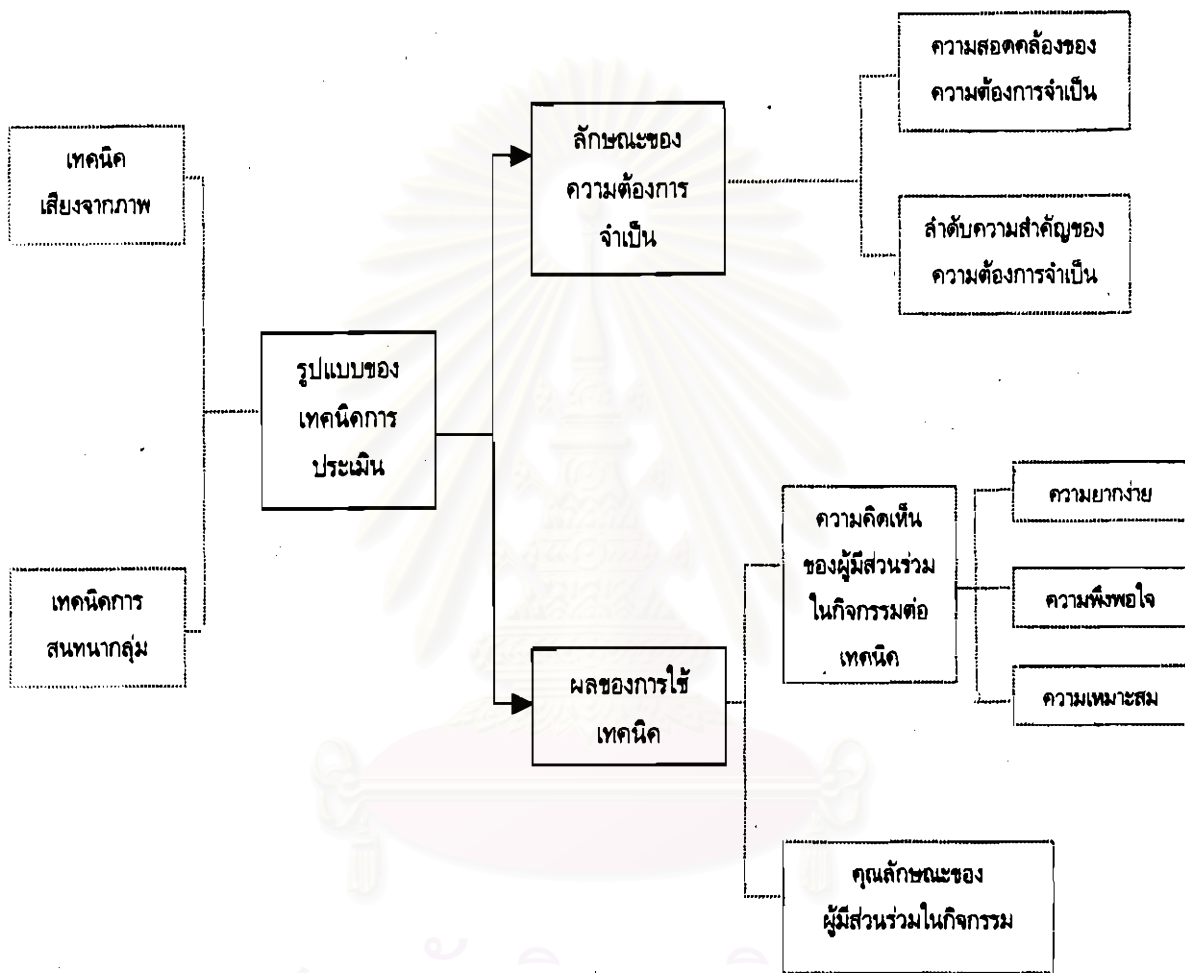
เทคนิค
เสียงจากภาพ

เทคนิคการ
สนทนากลุ่ม

รูปแบบของ
เทคนิคการ
ประเมิน

ลักษณะของ
ความต้องการ
จำเป็น

ความสอดคล้องของ
ความต้องการจำเป็น

ลำดับความสำคัญของ
ความต้องการจำเป็น

ผลของการใช้
เทคนิค

ความคิดเห็น
ของผู้มีส่วนร่วม
ในกิจกรรมต่อ
เทคนิค

ความยากง่าย

ความพึงพอใจ

ความเหมาะสม

คุณลักษณะของ
ผู้มีส่วนร่วมในกิจกรรม